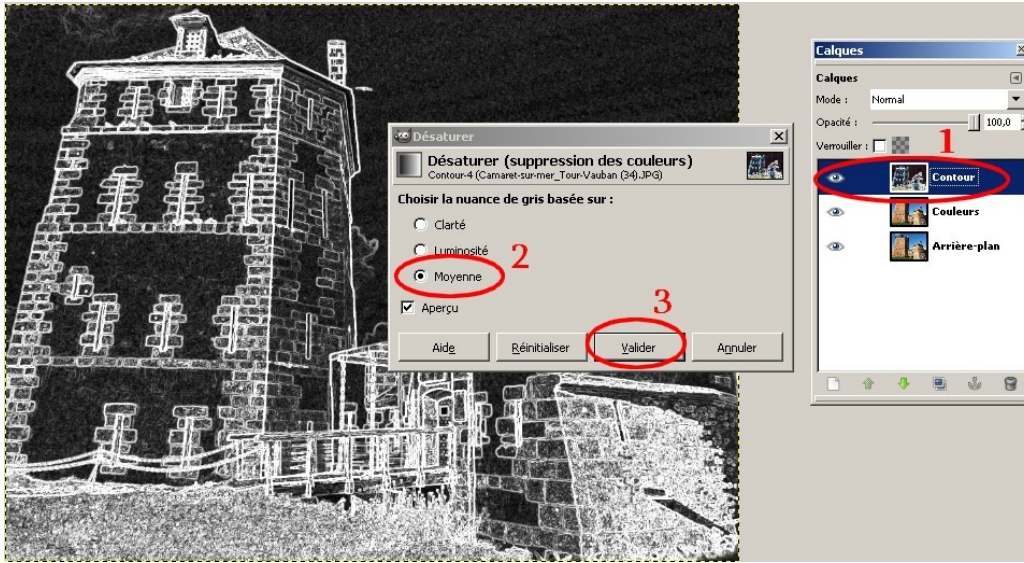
Désaturer

Désaturer (suppression des couleurs)
Contour-4 (Camaret-sur-mer_Tour-Vauban (34).JPG)

Choisir la nuance de gris basée sur :

Clarté

Luminosité

Moyenne

2

Aperçu

3

Aide

Réinitialiser

Valider

Annuler

Calques

Calques

Mode : Normal

Opacité : 100,0

Verrouiller :

1

Contour

Couleurs

Arrière-plan